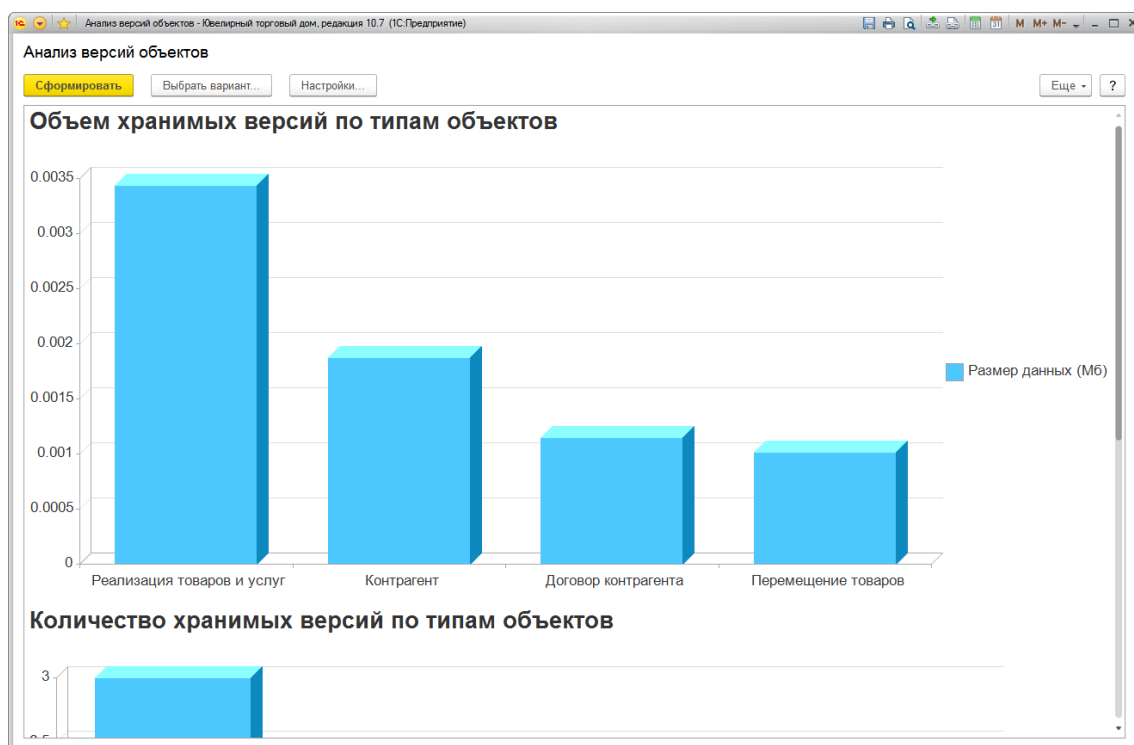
Анализ версий объектов - Ювелирный торговый дом, редакция 10.7 (1С:Предприятие)

M M+ M-

Анализ версий объектов

Сформировать Выбрать вариант... Настройки... Еще ?

Объем хранимых версий по типам объектов

0.0035
0.003
0.0025
0.002
0.0015
0.001
0.0005
0

Реализация товаров и услуг Контрагент Договор контрагента Перемещение товаров

Размер данных (Мб)

Количество хранимых версий по типам объектов

3
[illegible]